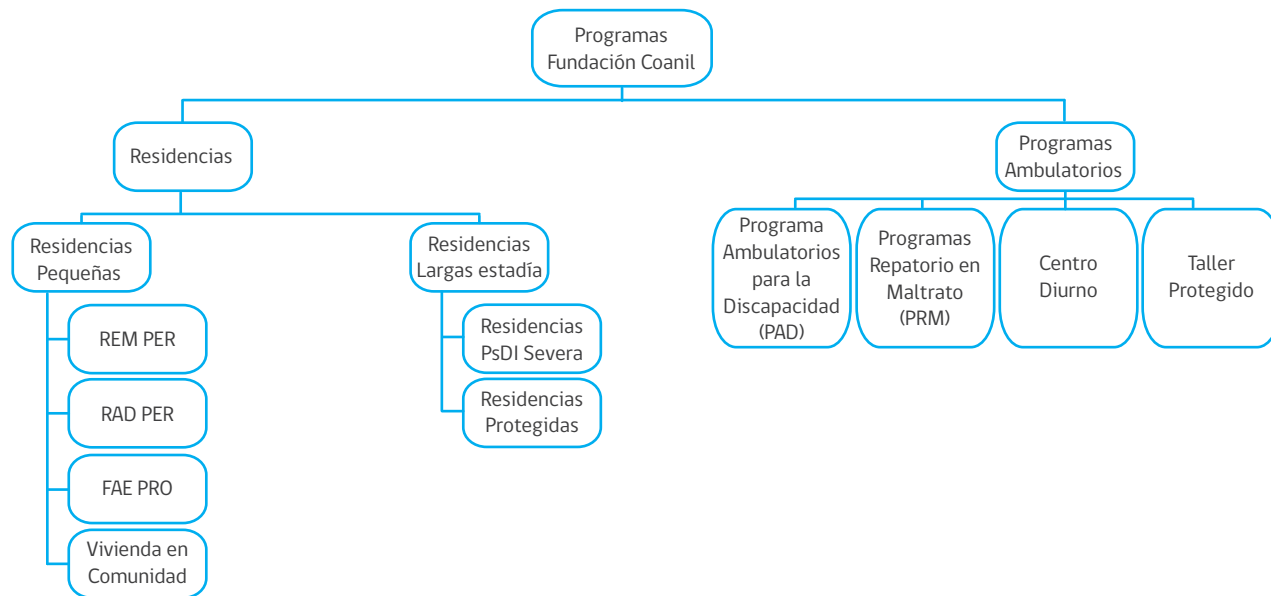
Programas Fundación Coanil

Residencias

Residencias Pequeñas

REM PER

RAD PER

FAE PRO

Vivienda en Comunidad

Residencias Largas estadía

Residencias PsDI Severa

Residencias Protegidas

Programas Ambulatorios

Programa Ambulatorios para la Discapacidad (PAD)

Programas Repatorio en Maltrato (PRM)

Centro Diurno

Taller Protegido